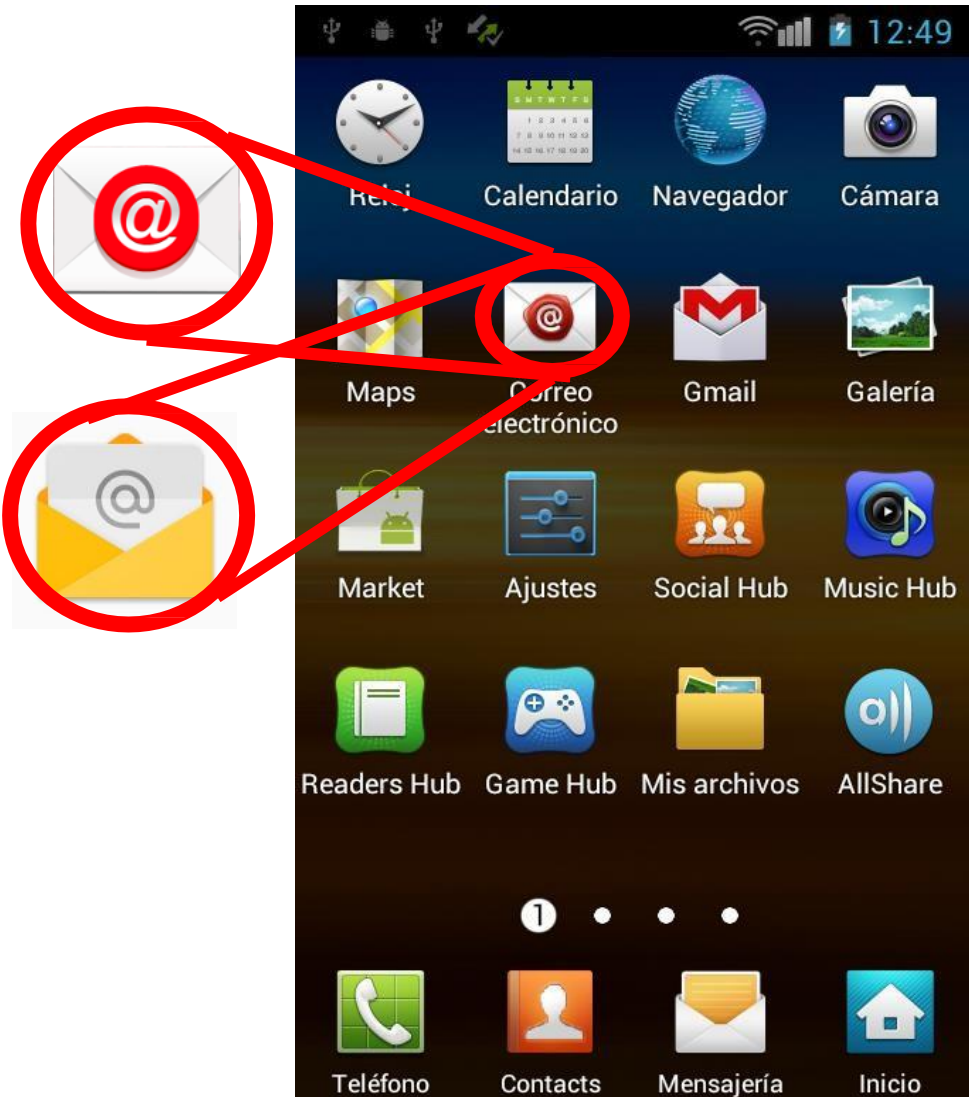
12:49

Reloj
Calendario
Navegador
Cámara

Maps
Correo electrónico
Gmail
Galería

Market
Ajustes
Social Hub
Music Hub

Readers Hub
Game Hub
Mis archivos
AllShare

1

Teléfono
Contacts
Mensajería
Inicio